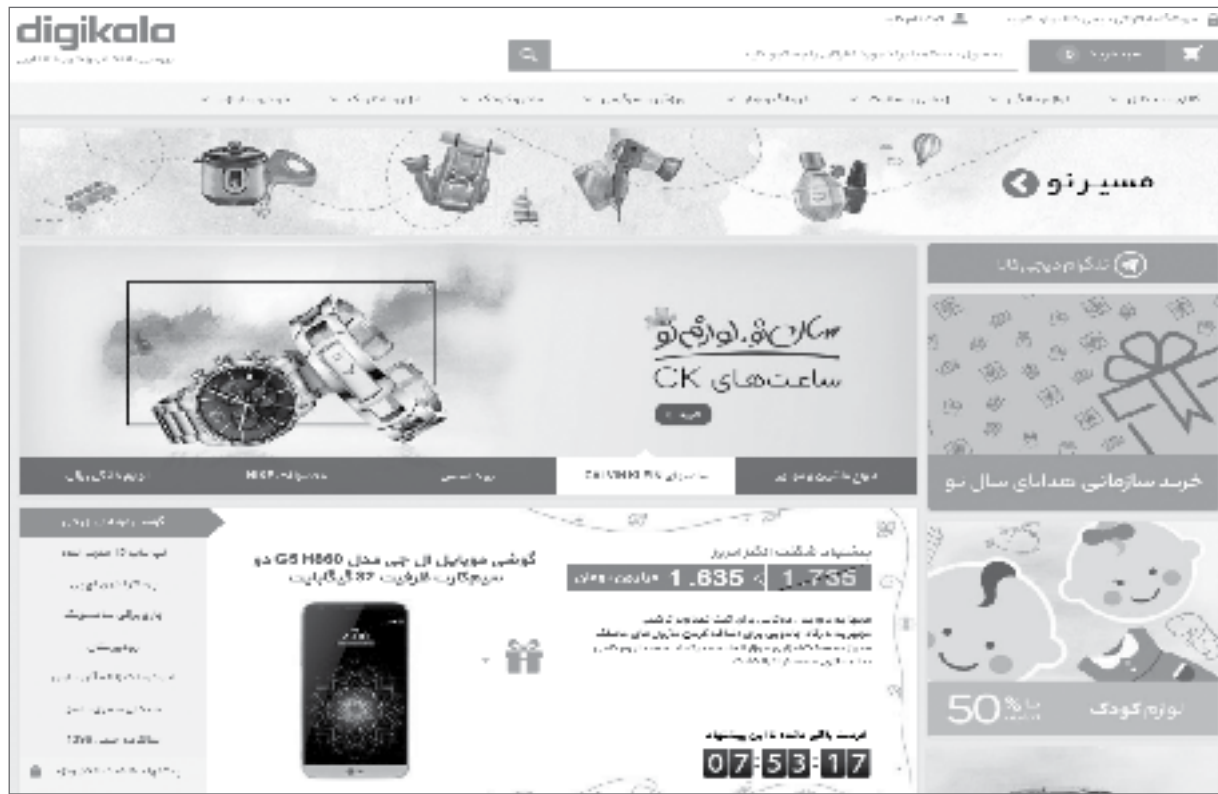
digikala

مسیر نو

تلگرام دیجی‌کالا

سال نو، لوازم نو
ساعت‌های CK

خرید سازمانی هدایای سال نو

پیشنهاد شگفت انگیز امروز

گوشی موبایل ال جی مدل G5 H860 دو سیم‌کارت ظرفیت 32 گیگابایت

1.735

1.835

فرصت باقی مانده تا این پیشنهاد

07:53:17

لوازم کودک

50%